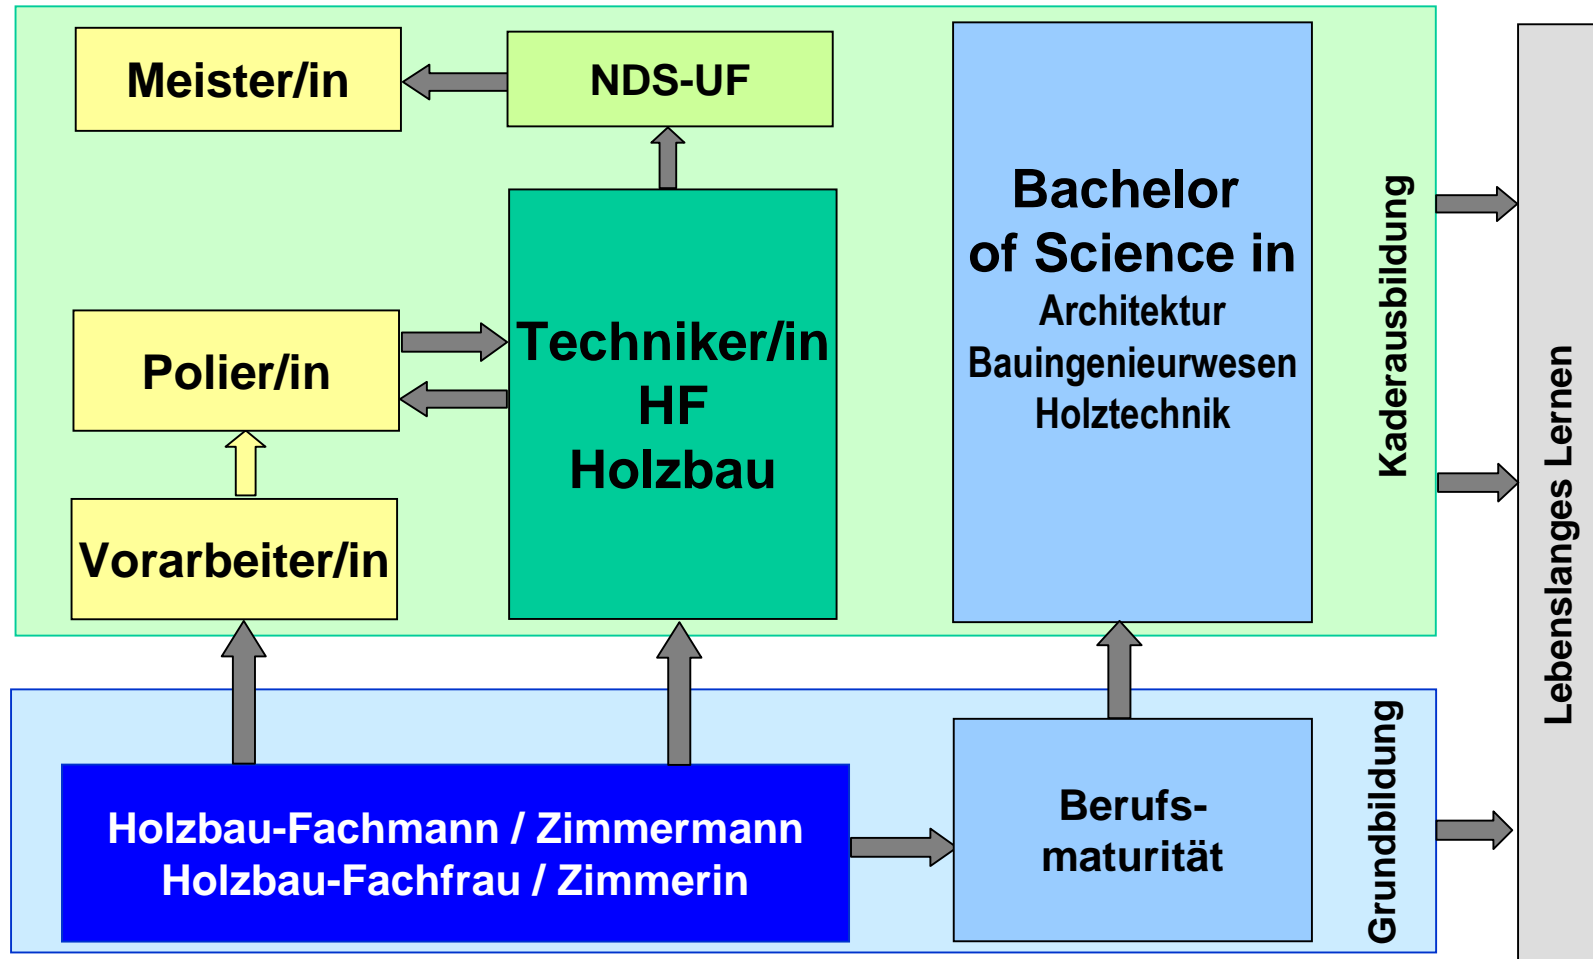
Meister/in

NDS-UF

Bachelor of Science in
Architektur
Bauingenieurwesen
Holztechnik

Polier/in

Techniker/in HF Holzbau

Vorarbeiter/in

Kaderausbildung

Lebenslanges Lernen

Holzbau-Fachmann / Zimmermann
Holzbau-Fachfrau / Zimmerin

Berufs-maturität

Grundbildung